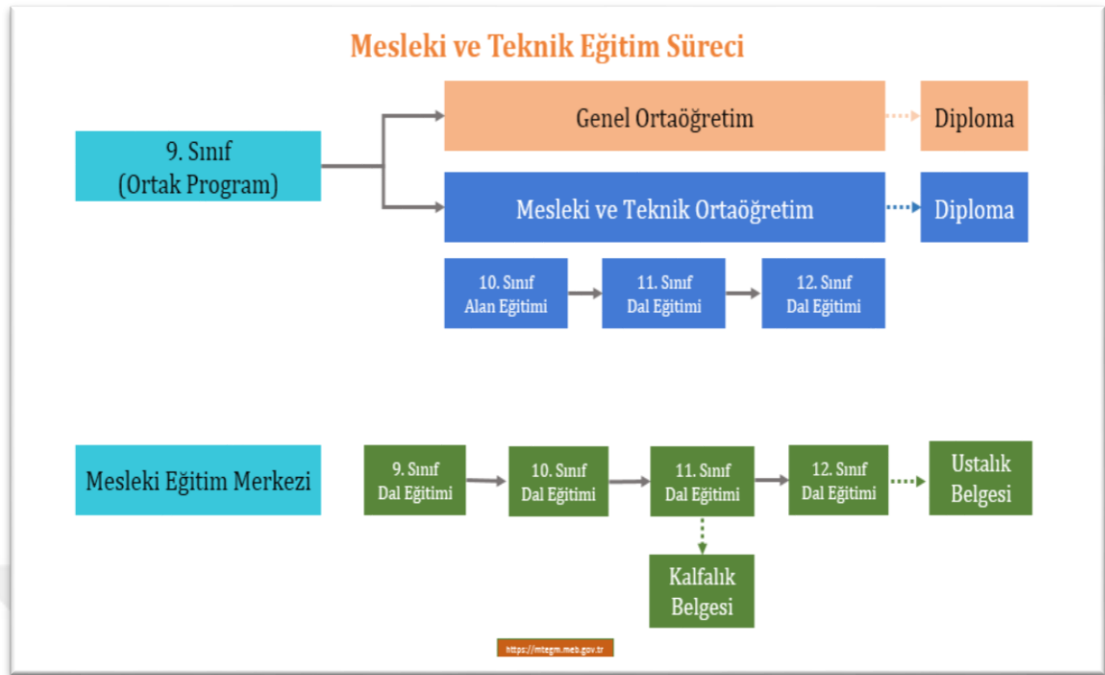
Mesleki ve Teknik Eğitim Süreci

9. Sınıf
(Ortak Program)

Genel Ortaöğretim

Diploma

Mesleki ve Teknik Ortaöğretim

Diploma

10. Sınıf
Alan Eğitimi

11. Sınıf
Dal Eğitimi

12. Sınıf
Dal Eğitimi

Mesleki Eğitim Merkezi

9. Sınıf
Dal Eğitimi

10. Sınıf
Dal Eğitimi

11. Sınıf
Dal Eğitimi

12. Sınıf
Dal Eğitimi

Ustalık
Belgesi

Kalfalık
Belgesi

https://mtegm.meb.gov.tr